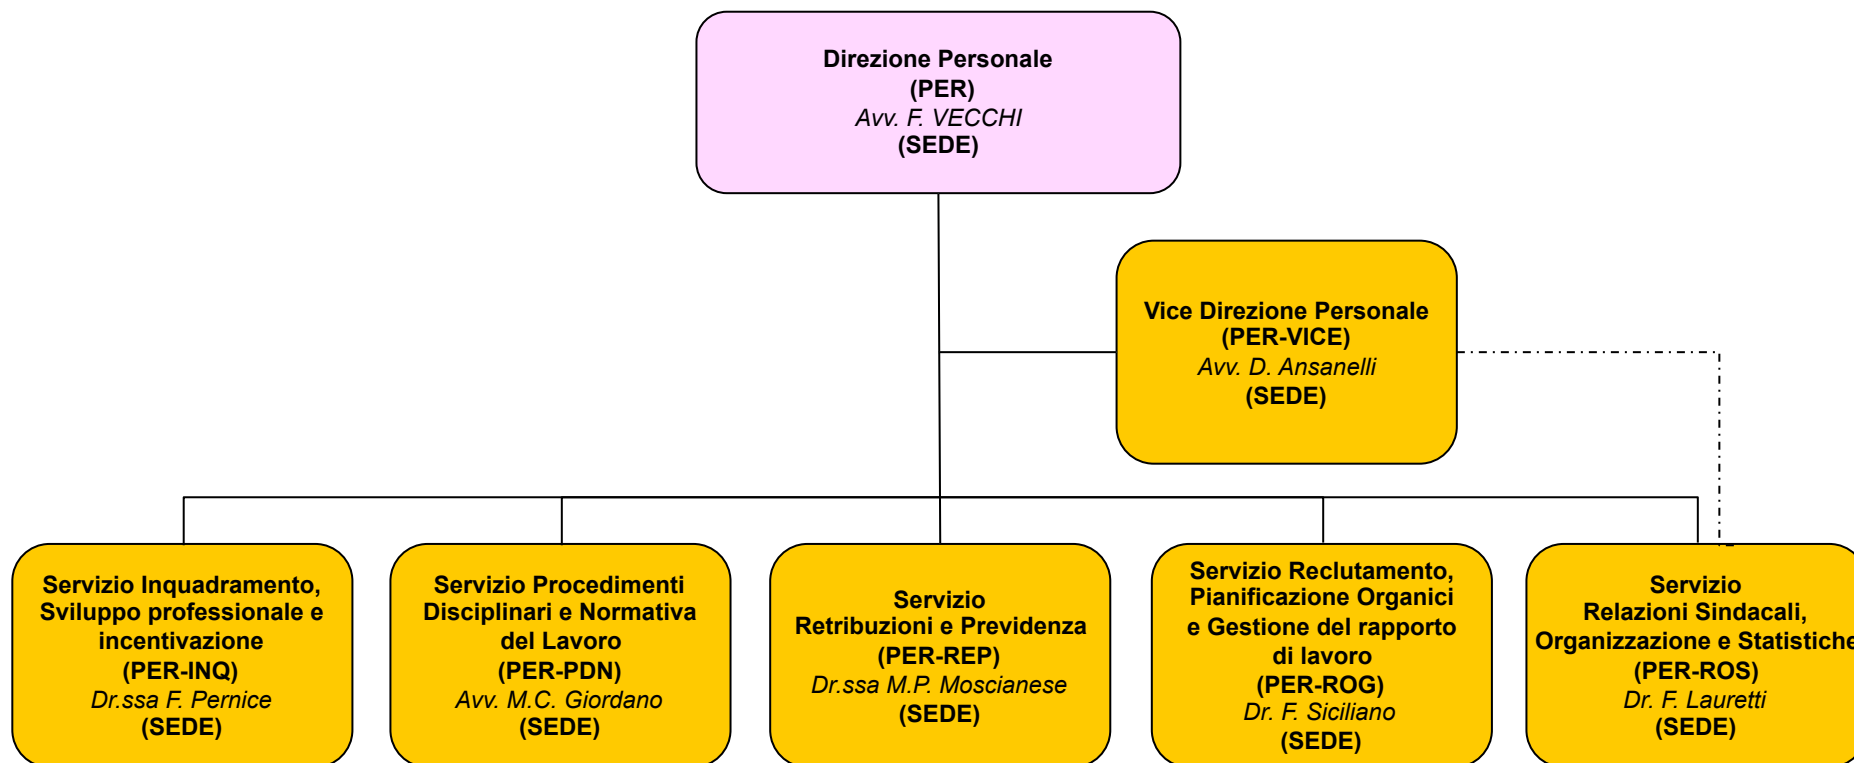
Direzione Personale
(PER)
Avv. F. VECCHI
(SEDE)

Vice Direzione Personale
(PER-VICE)
Avv. D. Ansanelli
(SEDE)

Servizio Inquadramento, Sviluppo professionale e incentivazione
(PER-INQ)
Dr.ssa F. Pernice
(SEDE)

Servizio Procedimenti Disciplinari e Normativa del Lavoro
(PER-PDN)
Avv. M.C. Giordano
(SEDE)

Servizio
Retribuzioni e Previdenza
(PER-REP)
Dr.ssa M.P. Moscianese
(SEDE)

Servizio Reclutamento, Pianificazione Organici e Gestione del rapporto di lavoro
(PER-ROG)
Dr. F. Siciliano
(SEDE)

Servizio
Relazioni Sindacali, Organizzazione e Statistiche
(PER-ROS)
Dr. F. Lauretti
(SEDE)